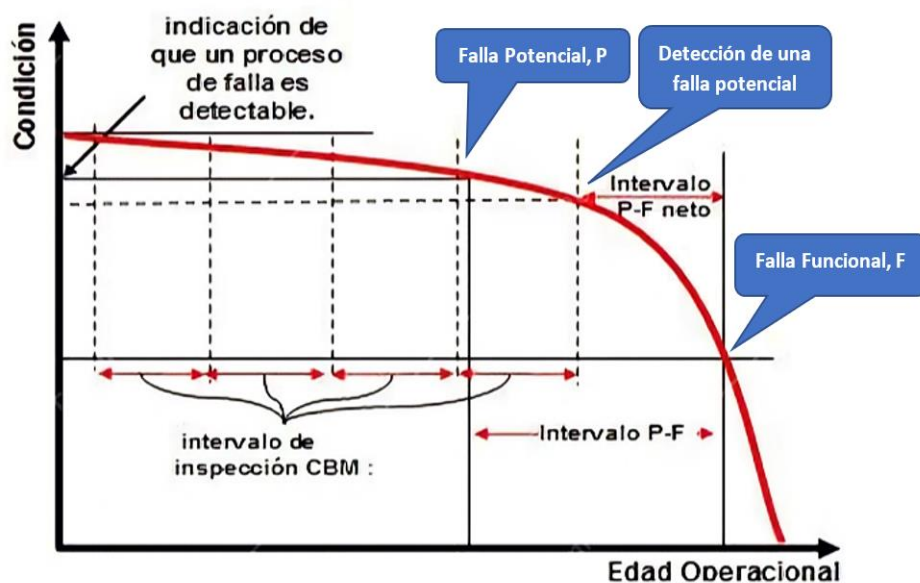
Condición

indicación de que un proceso de falla es detectable.

Falla Potencial, P

Detección de una falla potencial

Intervalo P-F neto

Falla Funcional, F

intervalo de inspección CBM :

Intervalo P-F

Edad Operacional